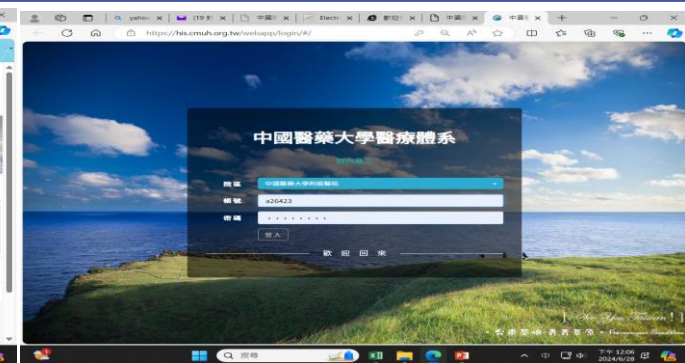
yahoo | (19 | 中國 | Electi | 歡迎 | 中國 | 中國

https://his.cmuh.org.tw/webapp/login/#/

中國醫藥大學醫療體系

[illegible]

院區 中國醫藥大學附設醫院

帳號 a26423

密碼 ••••••••

登入

歡 迎 回 來

[ See You Taiwan! ]

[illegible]

搜尋

下午 12:06
2024/6/28